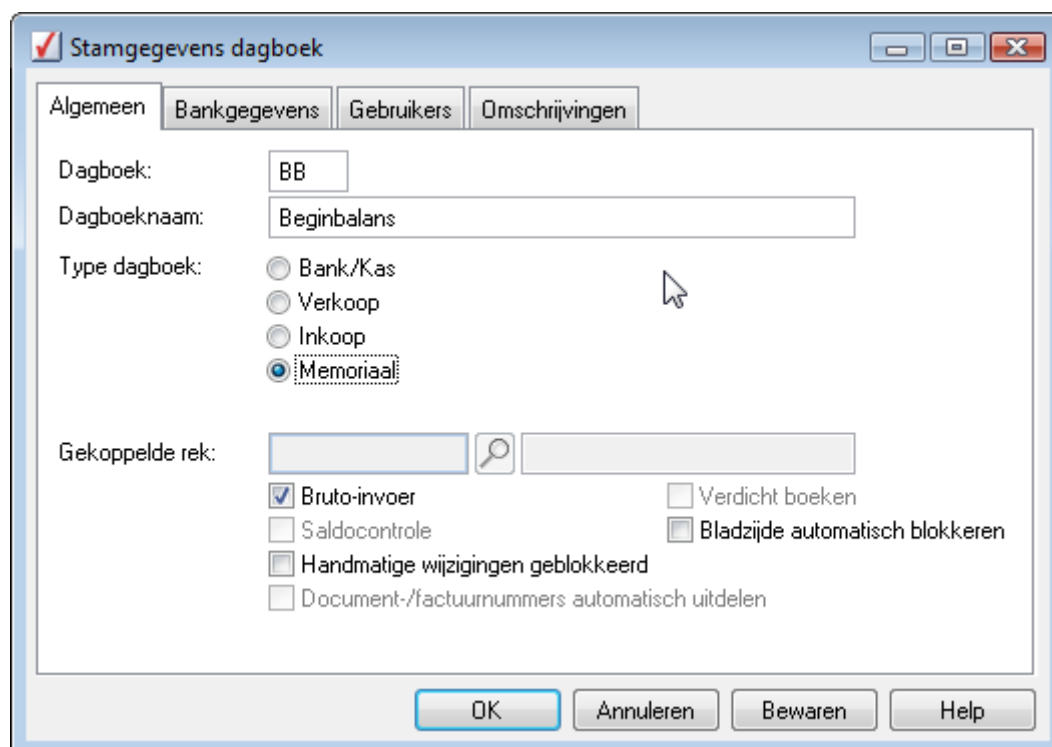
Stamgegevens dagboek

Algemeen | Bankgegevens | Gebruikers | Omschrijvingen

Dagboek: BB

Dagboeknaam: Beginbalans

Type dagboek:
Bank/Kas
Verkoop
Inkoop
Memoriaal

Gekoppelde rek:

Bruto-invoer
Verdicht boeken
Saldocontrole
Bladzijde automatisch blokkeren
Handmatige wijzigingen geblokkeerd
Document-/factuurnummers automatisch uitdelen

OK | Annuleren | Bewaren | Help